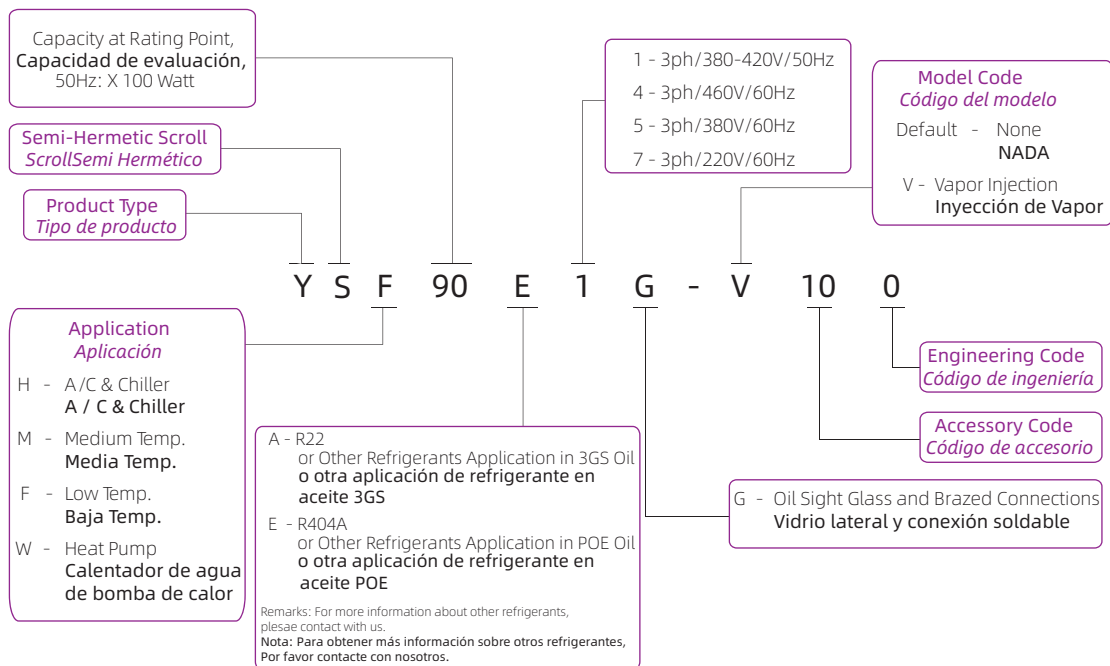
Capacity at Rating Point,
Capacidad de evaluación,
50Hz: X 100 Watt

Semi-Hermetic Scroll
ScrollSemi Hermético

Product Type
Tipo de producto

1 - 3ph/380-420V/50Hz
4 - 3ph/460V/60Hz
5 - 3ph/380V/60Hz
7 - 3ph/220V/60Hz

Model Code
Código del modelo
Default - None
NADA
V - Vapor Injection
Inyección de Vapor

Y S F 90 E 1 G - V 10 0

Application
Aplicación
H - A/C & Chiller
A / C & Chiller
M - Medium Temp.
Media Temp.
F - Low Temp.
Baja Temp.
W - Heat Pump
Calentador de agua de bomba de calor

A - R22
or Other Refrigerants Application in 3GS Oil
o otra aplicación de refrigerante en aceite 3GS
E - R404A
or Other Refrigerants Application in POE Oil
o otra aplicación de refrigerante en aceite POE
Remarks: For more information about other refrigerants, plesae contact with us.
Nota: Para obtener más información sobre otros refrigerantes, Por favor contacte con nosotros.

Engineering Code
Código de ingeniería

Accessory Code
Código de accesorio

G - Oil Sight Glass and Brazed Connections
Vidrio lateral y conexión soldable